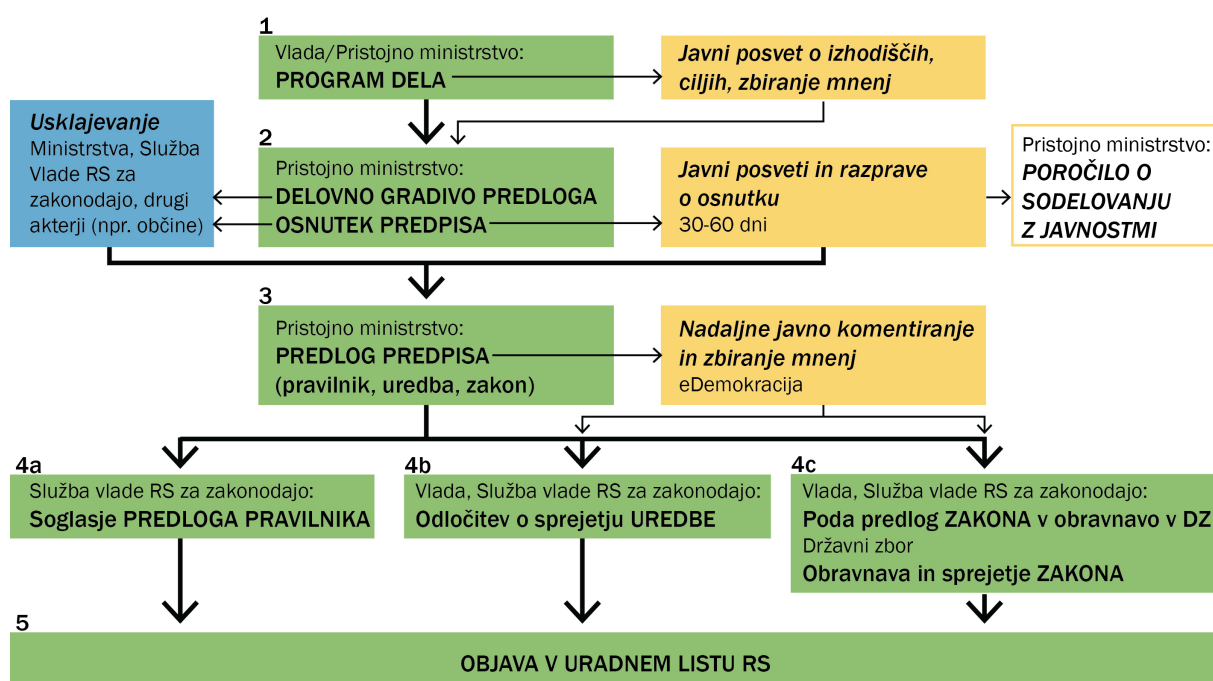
1

Vlada/Pristojno ministrstvo:
PROGRAM DELA

Javni posvet o izhodiščih, ciljih, zbiranje mnenj

Usklajevanje
Ministrstva, Služba Vlade RS za zakonodajo, drugi akterji (npr. občine)

2

Pristojno ministrstvo:
DELOVNO GRADIVO PREDLOGA
OSNUTEK PREDPISA

Javni posveti in razprave o osnutku
30-60 dni

Pristojno ministrstvo:
POROČILO O SODELOVANJU Z JAVNOSTMI

3

Pristojno ministrstvo:
PREDLOG PREDPISA
(pravilnik, uredba, zakon)

Nadaljne javno komentiranje in zbiranje mnenj
eDemokracija

4a

Služba vlade RS za zakonodajo:
Soglasje PREDLOGA PRAVILNIKA

4b

Vlada, Služba vlade RS za zakonodajo:
Odločitev o sprejetju UREDBE

4c

Vlada, Služba vlade RS za zakonodajo:
Poda predlog ZAKONA v obravnavo v DZ
Državni zbor
Obravnava in sprejetje ZAKONA

5

OBJAVA V URADNEM LISTU RS